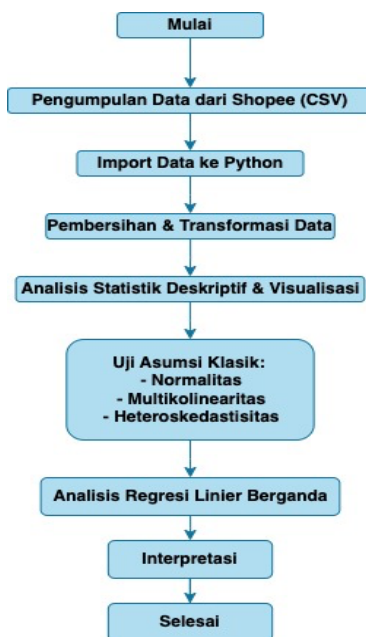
Mulai

Pengumpulan Data dari Shopee (CSV)

Import Data ke Python

Pembersihan & Transformasi Data

Analisis Statistik Deskriptif & Visualisasi

Uji Asumsi Klasik:
- Normalitas
- Multikolinearitas
- Heteroskedastisitas

Analisis Regresi Linier Berganda

Interpretasi

Selesai